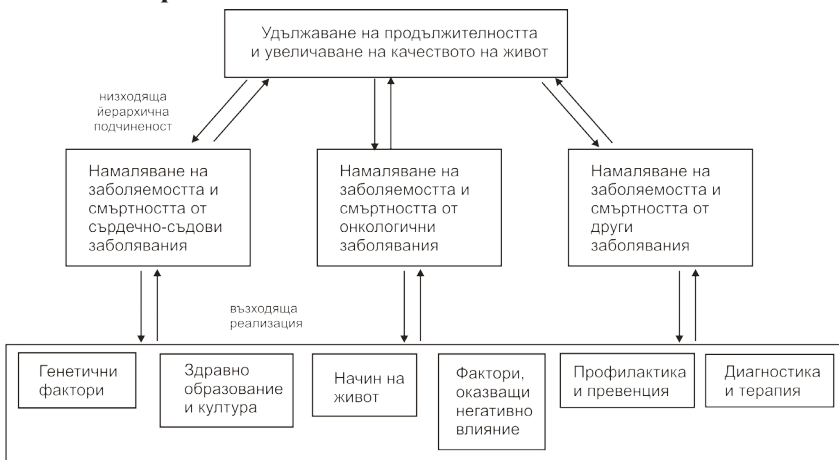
Удължаване на продължителността и увеличаване на качеството на живот

низходяща йерархична подчиненост

Намаляване на заболеваемостта и смъртността от сърдечно-съдови заболявания

Намаляване на заболеваемостта и смъртността от онкологични заболявания

Намаляване на заболеваемостта и смъртността от други заболявания

възходяща реализация

Генетични фактори

Здравно образование и култура

Начин на живот

Фактори, оказващи негативно влияние

Профилактика и превенция

Диагностика и терапия